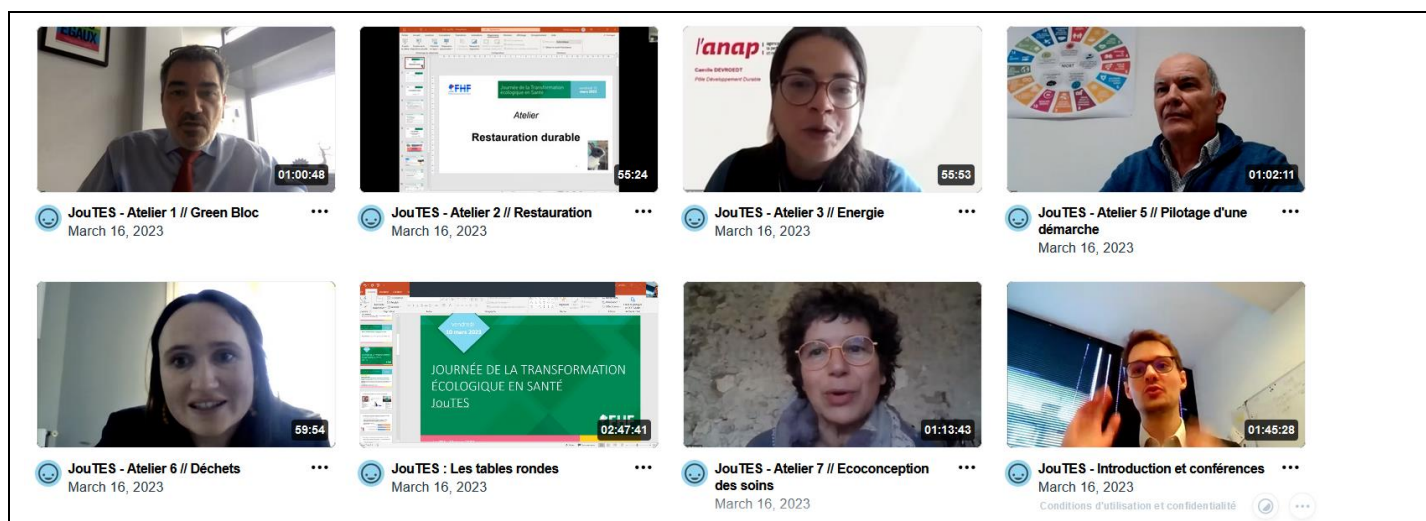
01:00:48
JouTES - Atelier 1 // Green Bloc
March 16, 2023

FHF
Journée de la Transformation écologique en Santé
Atelier
Restauration durable
55:24
JouTES - Atelier 2 // Restauration
March 16, 2023

l'anap
Camille DEVROEDT
Pôle Développement Durable
55:53
JouTES - Atelier 3 // Energie
March 16, 2023

01:02:11
JouTES - Atelier 5 // Pilotage d'une démarche
March 16, 2023

59:54
JouTES - Atelier 6 // Déchets
March 16, 2023

vendredi 10 mars 2023
JOURNÉE DE LA TRANSFORMATION ÉCOLOGIQUE EN SANTÉ
JouTES
FHF
02:47:41
JouTES : Les tables rondes
March 16, 2023

01:13:43
JouTES - Atelier 7 // Ecoconception des soins
March 16, 2023

01:45:28
JouTES - Introduction et conférences
March 16, 2023

Conditions d'utilisation et confidentialité